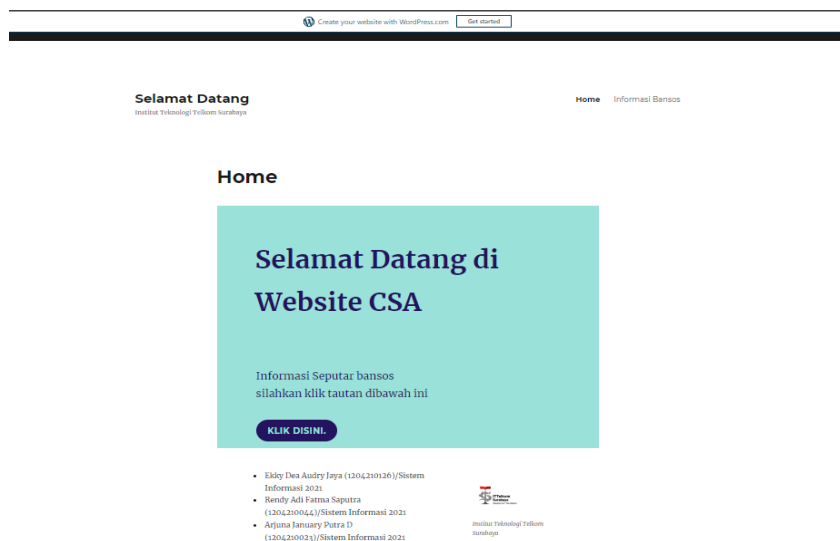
Create your website with WordPress.com Get started

Selamat Datang
Institut Teknologi Telkom Surabaya

Home Informasi Bansos

Home

Selamat Datang di Website CSA

Informasi Seputar bansos
silahkan klik tautan dibawah ini

KLIK DISINI.

- Ekky Dea Audry Jaya (1204210126)/Sistem Informasi 2021
- Rendy Adi Fatma Saputra (1204210044)/Sistem Informasi 2021
- Arjuna January Putra D (1204210023)/Sistem Informasi 2021

IT Telkom Surabaya

Institut Teknologi Telkom Surabaya